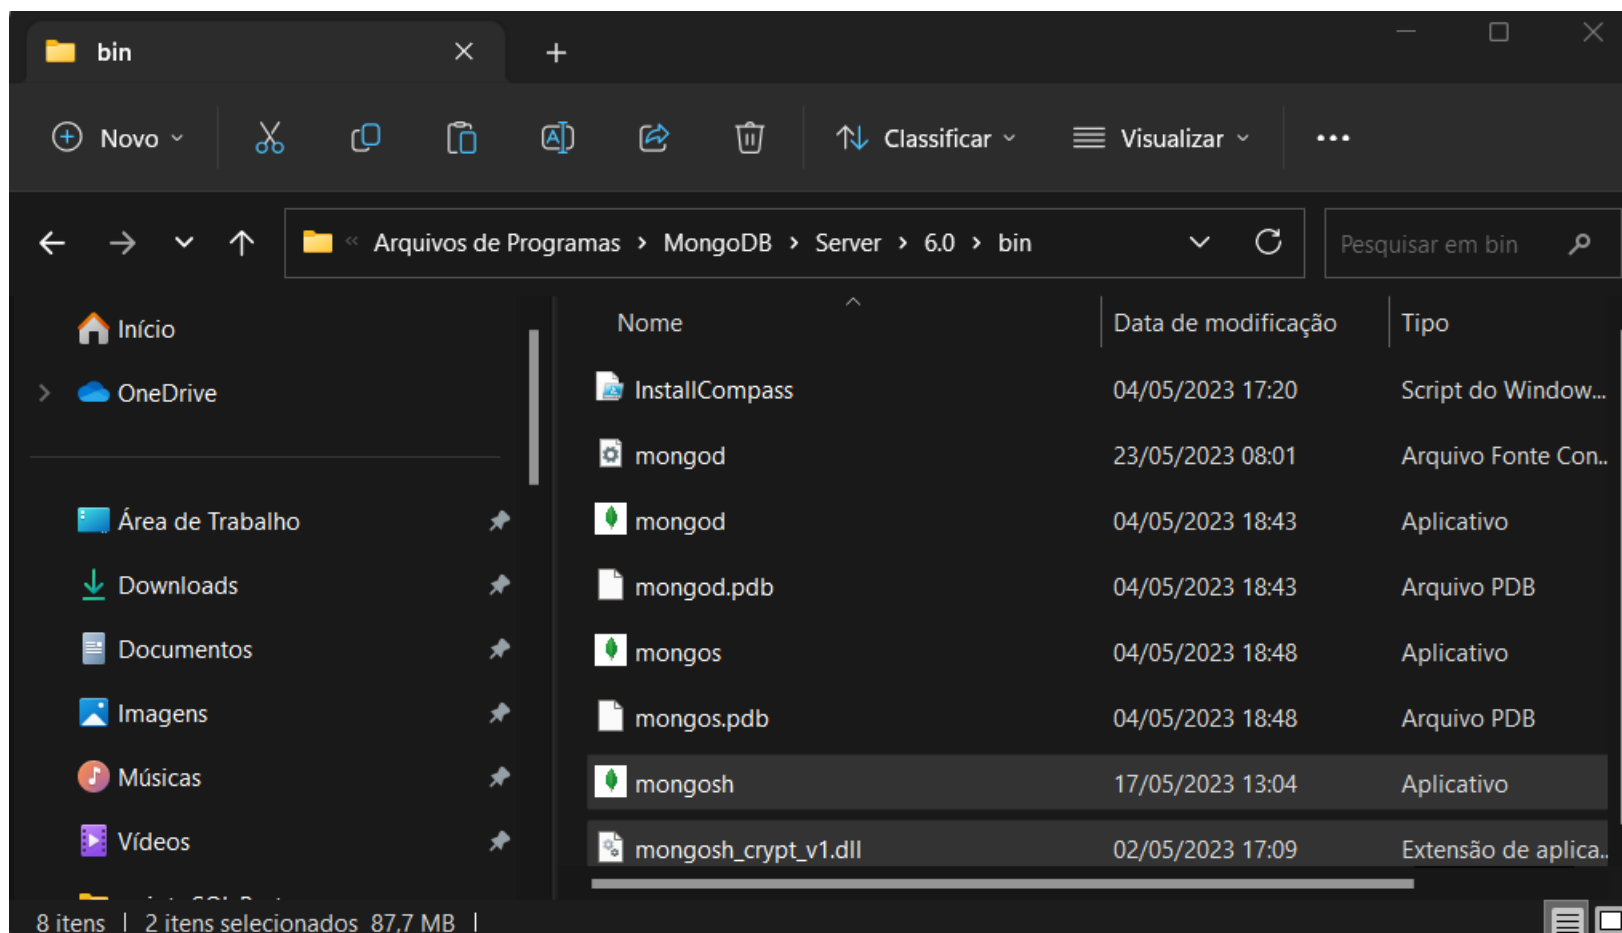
bin

Novo

Classificar

Visualizar

...

Arquivos de Programas › MongoDB › Server › 6.0 › bin

Pesquisar em bin

Início

OneDrive

Área de Trabalho

Downloads

Documentos

Imagens

Músicas

Vídeos

| Nome | Data de modificação | Tipo |
|---|---|---|
| InstallCompass | 04/05/2023 17:20 | Script do Window... |
| mongod | 23/05/2023 08:01 | Arquivo Fonte Con... |
| mongod | 04/05/2023 18:43 | Aplicativo |
| mongod.pdb | 04/05/2023 18:43 | Arquivo PDB |
| mongos | 04/05/2023 18:48 | Aplicativo |
| mongos.pdb | 04/05/2023 18:48 | Arquivo PDB |
| mongosh | 17/05/2023 13:04 | Aplicativo |
| mongosh_crypt_v1.dll | 02/05/2023 17:09 | Extensão de aplica... |

8 itens | 2 itens selecionados 87,7 MB |